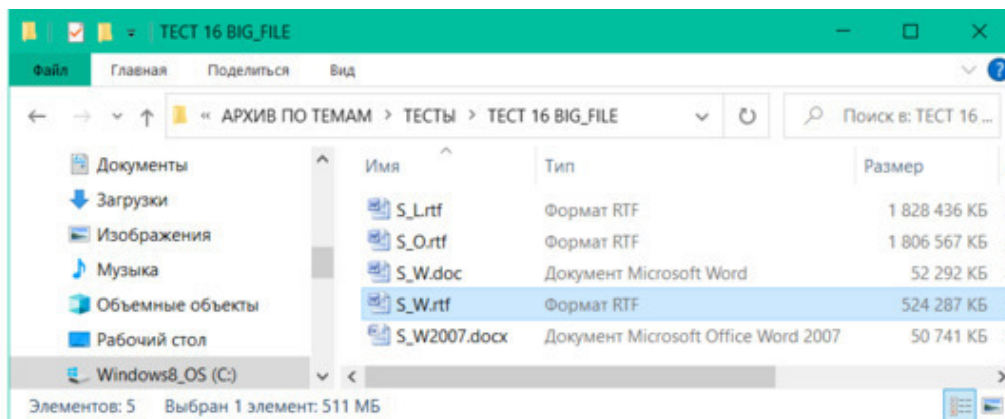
ТЕСТ 16 BIG_FILE

Файл Главная Поделиться Вид

« АРХИВ ПО ТЕМАМ > ТЕСТЫ > ТЕСТ 16 BIG_FILE

Поиск в: ТЕСТ 16 ...

Документы
Загрузки
Изображения
Музыка
Объемные объекты
Рабочий стол
Windows8_OS (C:)

| Имя | Тип | Размер |
|---|---|---|
| S_L.rtf | Формат RTF | 1 828 436 КБ |
| S_O.rtf | Формат RTF | 1 806 567 КБ |
| S_W.doc | Документ Microsoft Word | 52 292 КБ |
| S_W.rtf | Формат RTF | 524 287 КБ |
| S_W2007.docx | Документ Microsoft Office Word 2007 | 50 741 КБ |

Элементов: 5 Выбран 1 элемент: 511 МБ